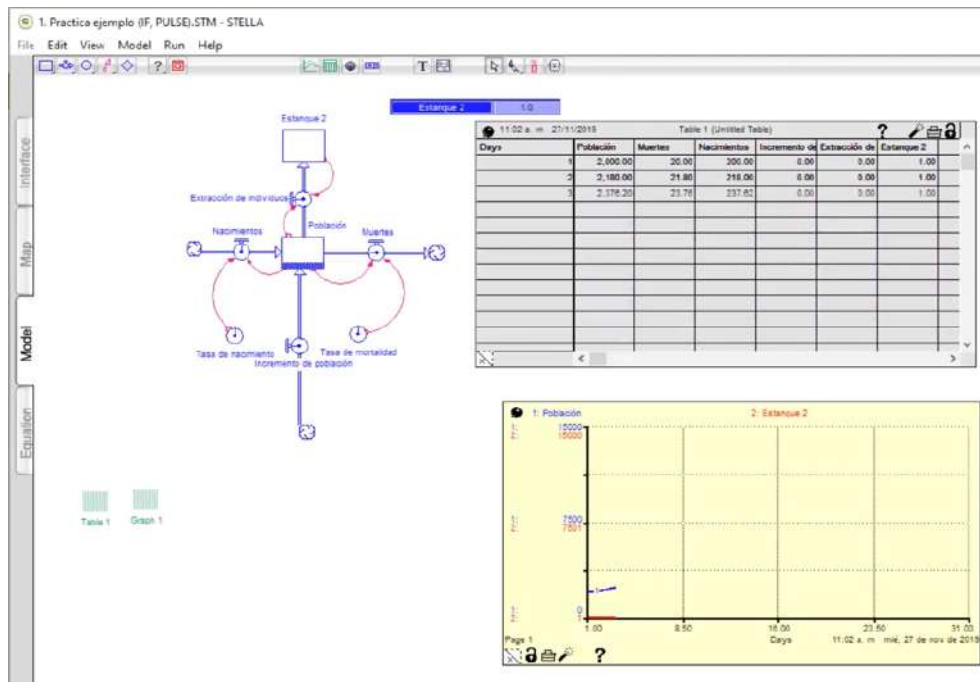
1. Practica ejemplo (IF, PULSE).STM - STELLA

File Edit View Model Run Help

Interface

Map

Model

Equation

Estanque 2 1.0

Estanque 2

Extracción de individuos

Población

Nacimientos

Muertes

Tasa de nacimiento

Tasa de mortalidad

Incremento de poblacion

Table 1

Graph 1

11:02 a. m. 27/11/2015 Table 1 (Untitled Table) ?

| Days | Población | Muertes | Nacimientos | Incremento de | Extracción de | Estanque 2 |
|---|---|---|---|---|---|---|
| 1 | 2,000.00 | 20.00 | 200.00 | 0.00 | 0.00 | 1.00 |
| 2 | 2,180.00 | 21.80 | 218.00 | 0.00 | 0.00 | 1.00 |
| 3 | 2,376.20 | 23.76 | 237.62 | 0.00 | 0.00 | 1.00 |

1: Población 2: Estanque 2

15000
15000

7500
7501

0
1

1.00 8.50 16.00 23.50 31.00

Page 1 Days 11:02 a. m. mié, 27 de nov de 2015

?